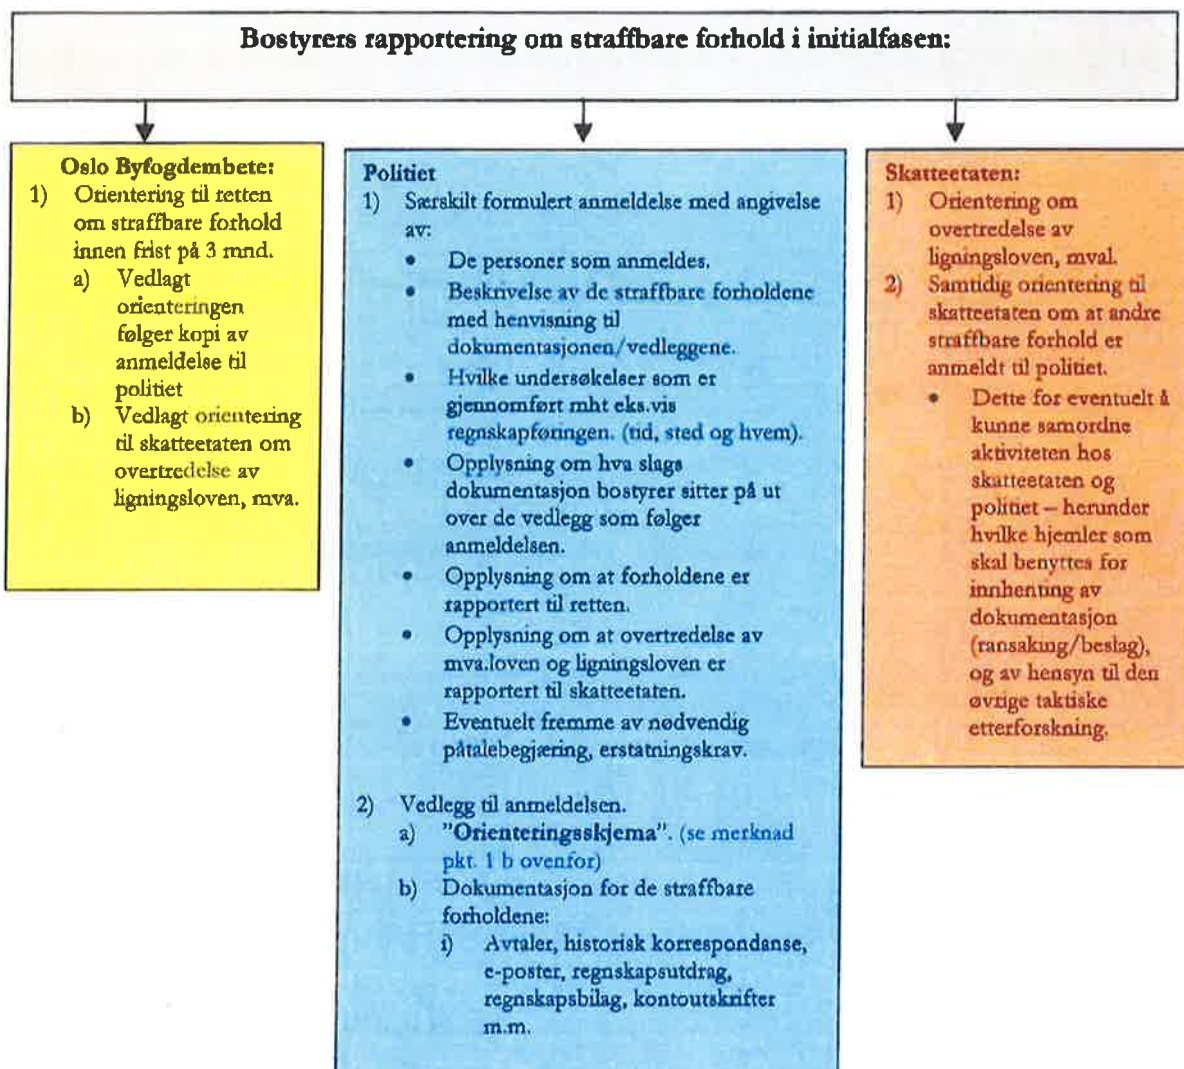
Bostyrers rapportering om straffbare forhold i initialfasen:

Oslo Byfogdembete:
1) Orientering til retten om straffbare forhold innen frist på 3 mnd.
a) Vedlagt orienteringen følger kopi av anmeldelse til politiet
b) Vedlagt orientering til skatteetaten om overtredelse av ligningsloven, mva.

Politiet
1) Særskilt formulert anmeldelse med angivelse av:
• De personer som anmeldes.
• Beskrivelse av de straffbare forholdene med henvisning til dokumentasjonen/vedleggene.
• Hvilke undersøkelser som er gjennomført mht eks.vis regnskapføringen. (tid, sted og hvem).
• Opplysning om hva slags dokumentasjon bostyrer sitter på ut over de vedlegg som følger anmeldelsen.
• Opplysning om at forholdene er rapportert til retten.
• Opplysning om at overtredelse av mva.loven og ligningsloven er rapportert til skatteetaten.
• Eventuelt fremme av nødvendig påtalebegjæring, erstatningskrav.

2) Vedlegg til anmeldelsen.
a) "Orienteringsskjema". (se merknad pkt. 1 b ovenfor)
b) Dokumentasjon for de straffbare forholdene:
i) Avtaler, historisk korrespondanse, e-poster, regnskapsutdrag, regnskapsbilag, kontoutskrifter m.m.

Skatteetaten:
1) Orientering om overtredelse av ligningsloven, mval.
2) Samtidig orientering til skatteetaten om at andre straffbare forhold er anmeldt til politiet.
• Dette for eventuelt å kunne samordne aktiviteten hos skatteetaten og politiet – herunder hvilke hjemler som skal benyttes for innhenting av dokumentasjon (ransaking/beslag), og av hensyn til den øvrige taktiske etterforskning.